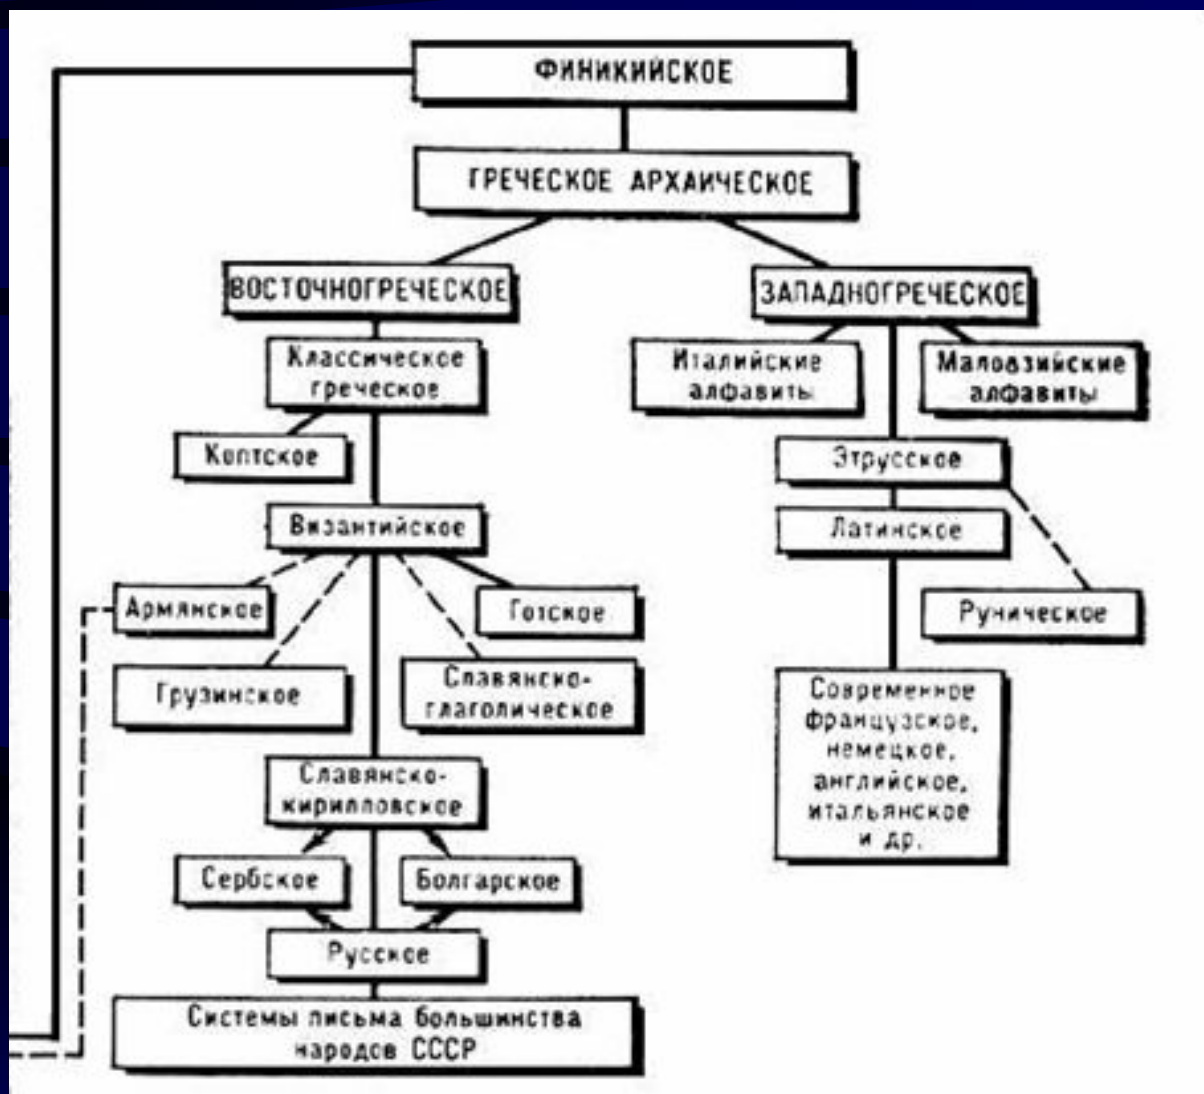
ФИНИКИЙСКОЕ

ГРЕЧЕСКОЕ АРХАИЧЕСКОЕ

ВОСТОЧНОГРЕЧЕСКОЕ

ЗАПАДНОГРЕЧЕСКОЕ

Классическое греческое

Италийские алфавиты

Малоазийские алфавиты

Коптское

Этрусское

Византийское

Латинское

Армянское

Готское

Руническое

Грузинское

Славяноглаголическое

Современное французское, немецкое, английское, итальянское и др.

Славянокирилловское

Сербское

Болгарское

Русское

Системы письма большинства народов СССР